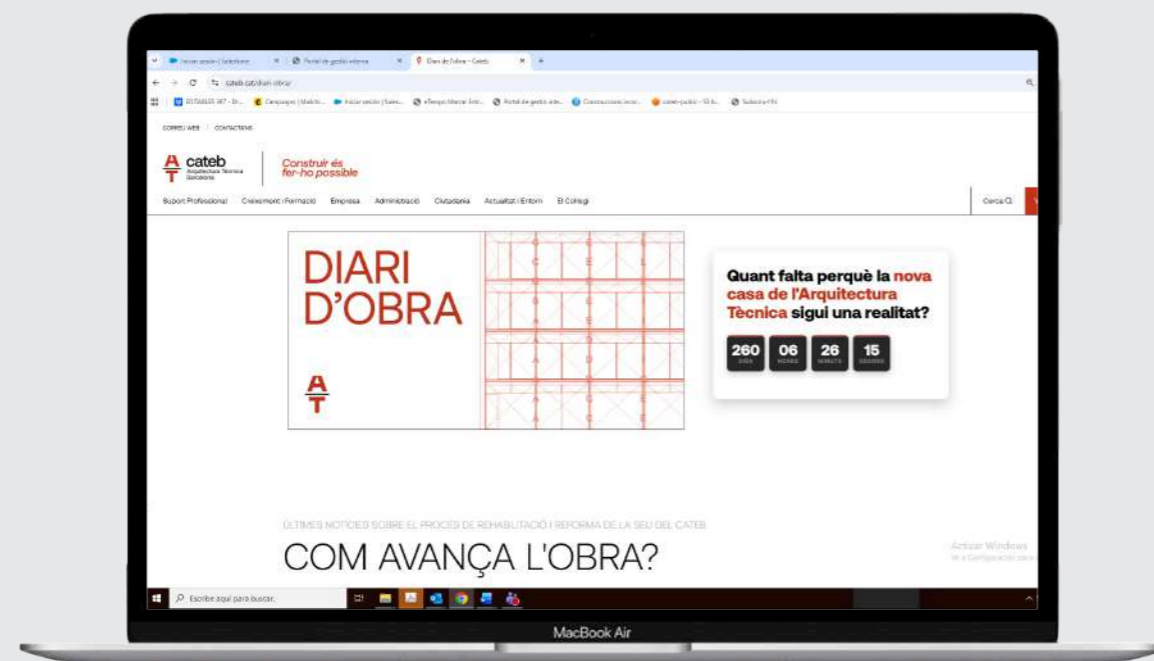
Iniciar sesión | Salesforce × Portal de gestió externa × Diari de l'obra – Cateb × +

cateb.cat/diari-obra/

CORREU WEB | CONTACTE

cateb Arquitectura Tècnica Barcelona

Construir és fer-ho possible

Suport Professional Creixement i Formació Empresa Administració Ciutadania Actualitat i Entorn El Col·legi Cerca

DIARI D'OBRA

Quant falta perquè la nova casa de l'Arquitectura Tècnica sigui una realitat?

260 DIES 06 HORES 26 MINUTS 15 SEGONS

ÚLTIMES NOTÍCIES SOBRE EL PROCÉS DE REHABILITACIÓ I REFORMA DE LA SEU DEL CATEB

COM AVANÇA L'OBRA?

Activar Windows

Escribe aquí para buscar

MacBook Air